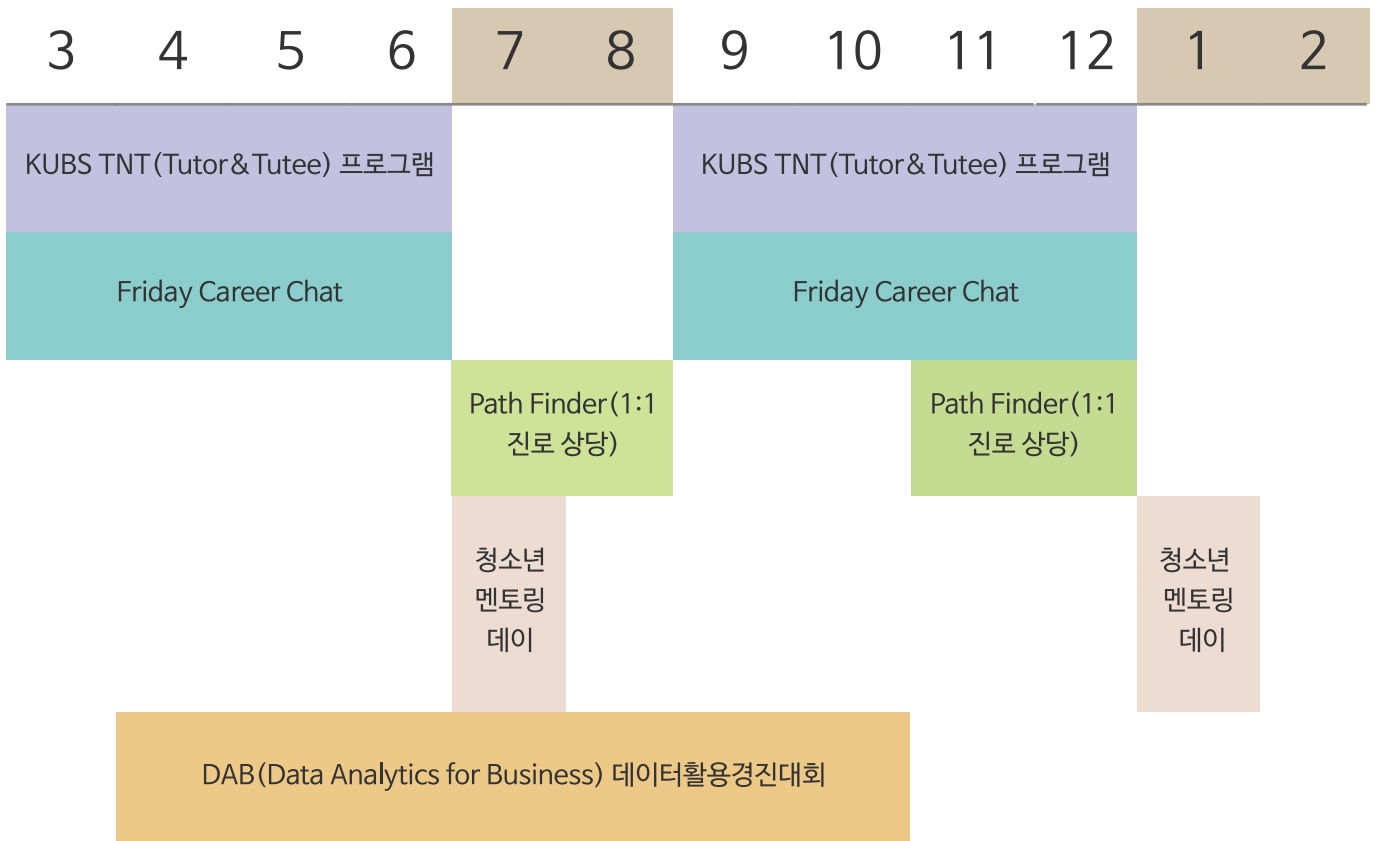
| 3 | 4 | 5 | 6 | 7 | 8 | 9 | 10 | 11 | 12 | 1 | 2 |
|---|---|---|---|---|---|---|---|---|---|---|---|

KUBS TNT(Tutor&Tutee) 프로그램

KUBS TNT(Tutor&Tutee) 프로그램

Friday Career Chat

Friday Career Chat

Path Finder(1:1 진로 상담)

Path Finder(1:1 진로 상담)

청소년 멘토링 데이

청소년 멘토링 데이

DAB(Data Analytics for Business) 데이터활용경진대회